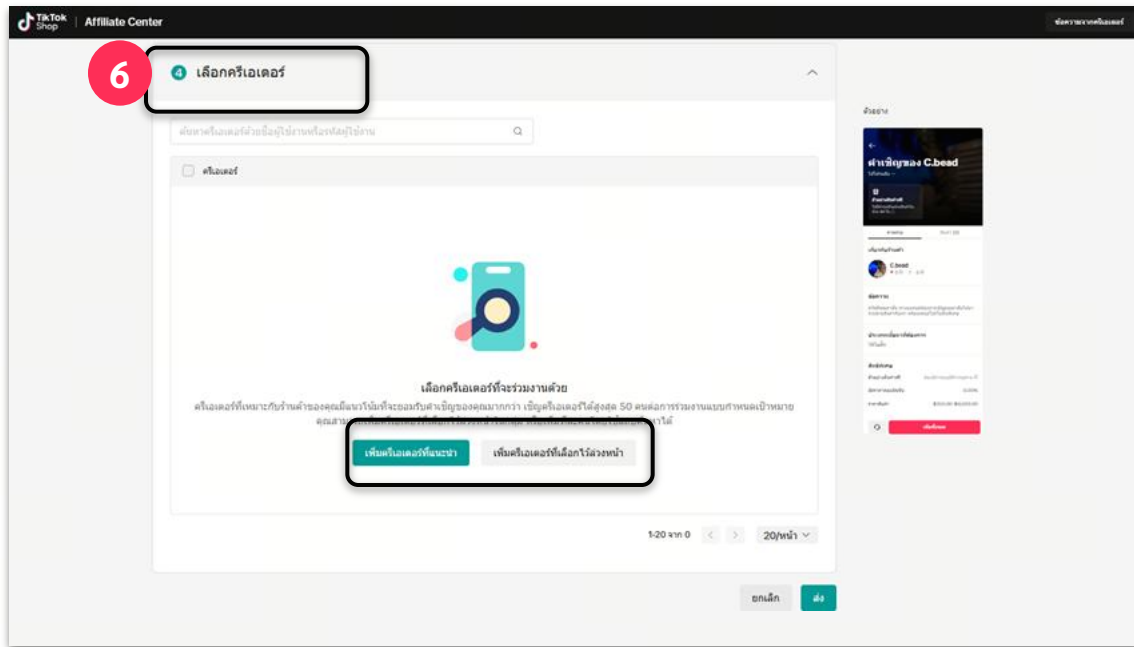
TikTok Shop | Affiliate Center

ข้อความจากครีเอเตอร์

6

4 เลือกครีเอเตอร์

ค้นหาครีเอเตอร์ด้วยชื่อผู้ใช้งานหรือรหัสผู้ใช้งาน

ครีเอเตอร์

เลือกครีเอเตอร์ที่จะร่วมงานด้วย

ครีเอเตอร์ที่เหมาะกับร้านค้าของคุณมีแนวโน้มที่จะยอมรับคำเชิญของคุณมากกว่า เชิญครีเอเตอร์ได้สูงสุด 50 คนต่อการร่วมงานแบบกำหนดเป้าหมาย คุณสาม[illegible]ได้

เพิ่มครีเอเตอร์ที่แนะนำ

เพิ่มครีเอเตอร์ที่เลือกไว้ล่วงหน้า

1-20 จาก 0

20/หน้า

ยกเลิก

ส่ง

ตัวอย่าง

คำเชิญของ C.bead

C.bead

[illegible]